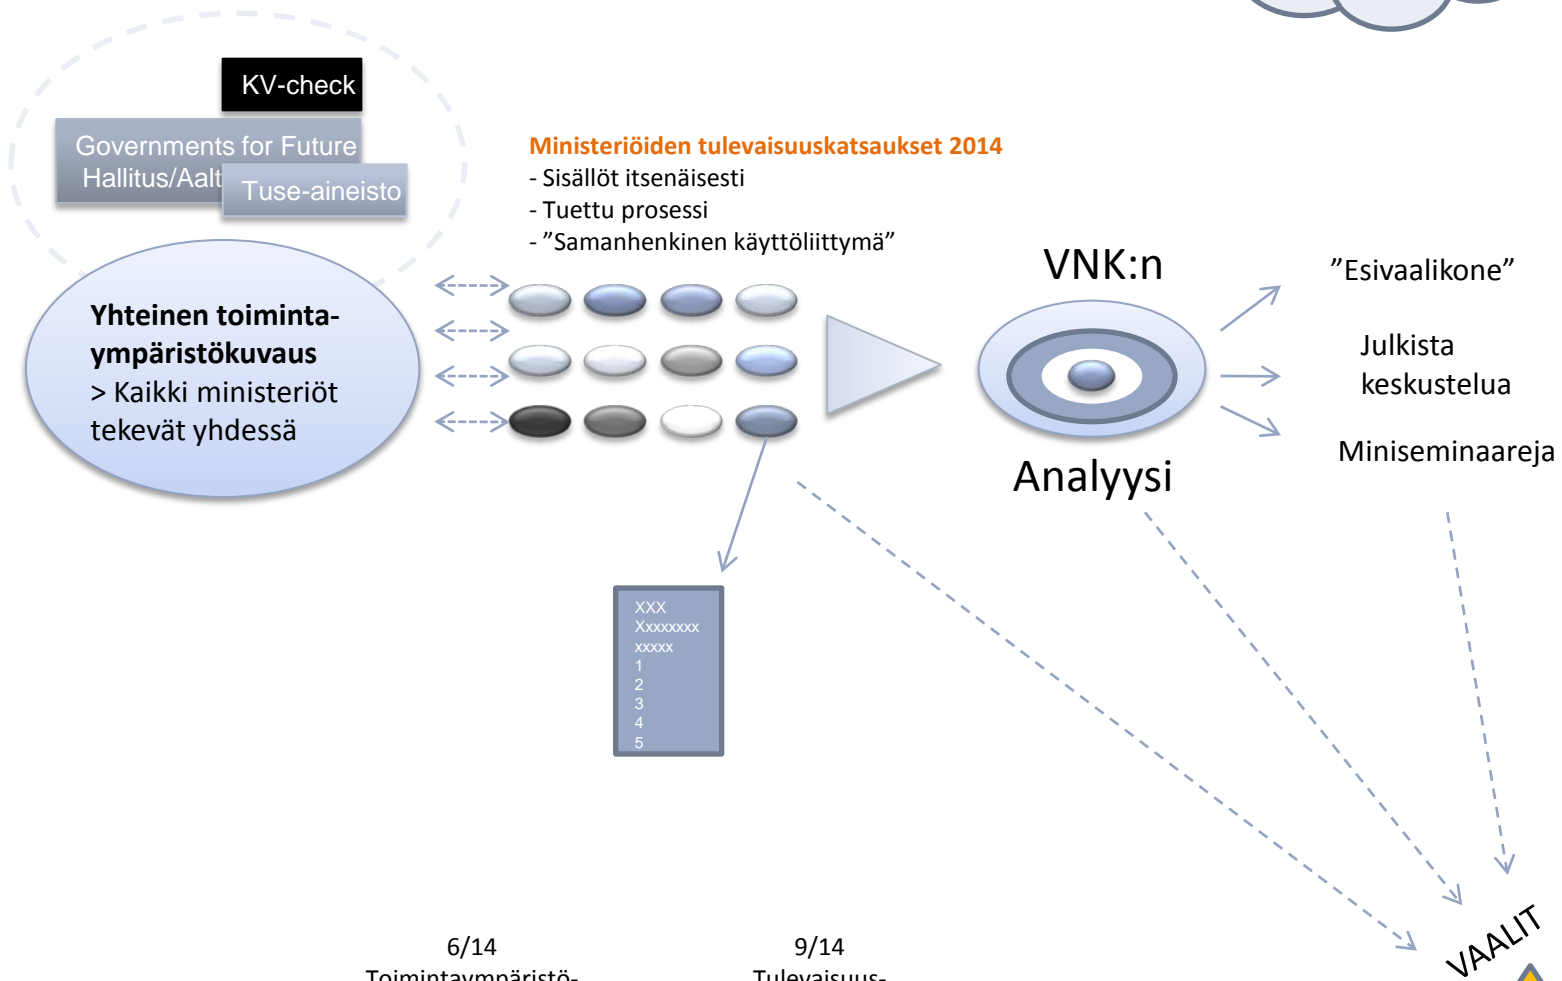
KV-check

Governments for Future
Hallitus/Aalt

Tuse-aineisto

Yhteinen toimintaympäristökuvaus
> Kaikki ministeriöt tekevät yhdessä

Ministeriöiden tulevaisuuskatsaukset 2014
- Sisällöt itsenäisesti
- Tuettu prosessi
- ”Samanhenkinen käyttöliittymä”

XXX
Xxxxxxxx
xxxxx
1
2
3
4
5

VNK:n

Analyysi

”Esivaalikone”

Julkista keskustelua

Miniseminaareja

VAALIT

6/14
Toimintaympäristö-

9/14
Tulevaisuus-